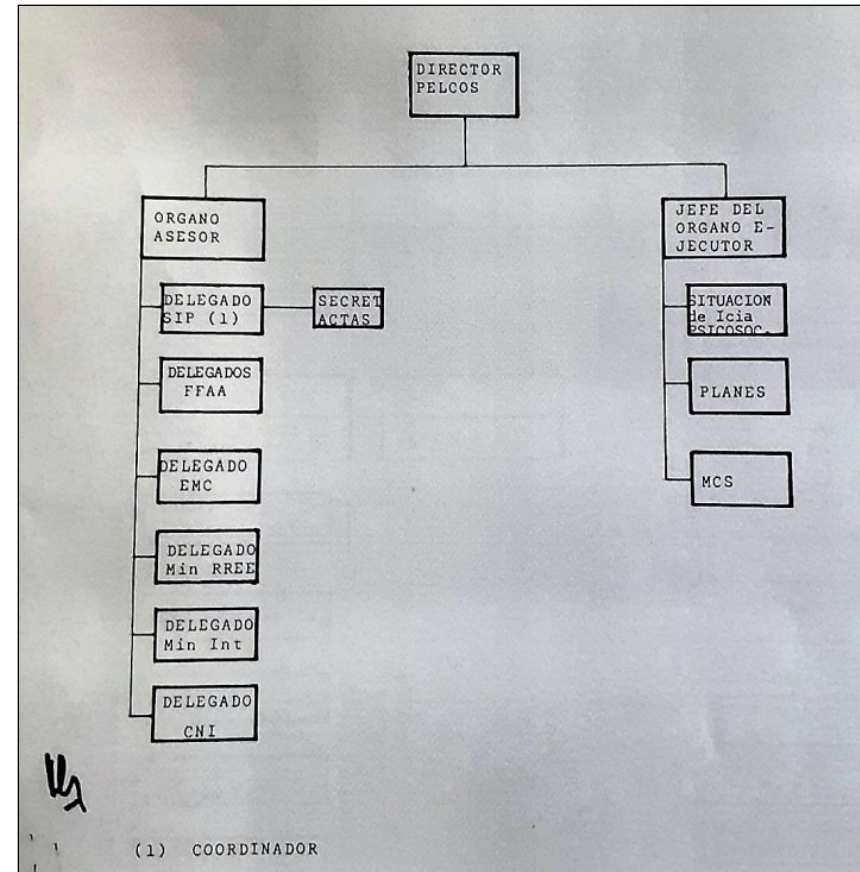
DIRECTOR PELCOS

ORGANO ASESOR

JEFE DEL ORGANO E-JECUTOR

DELEGADO SIP (1)

SECRET ACTAS

DELEGADOS FFAA

DELEGADO EMC

DELEGADO Min RREE

DELEGADO Min Int

DELEGADO CNI

SITUACION de Icia PSICOSOC.

PLANES

MCS

(1) COORDINADOR